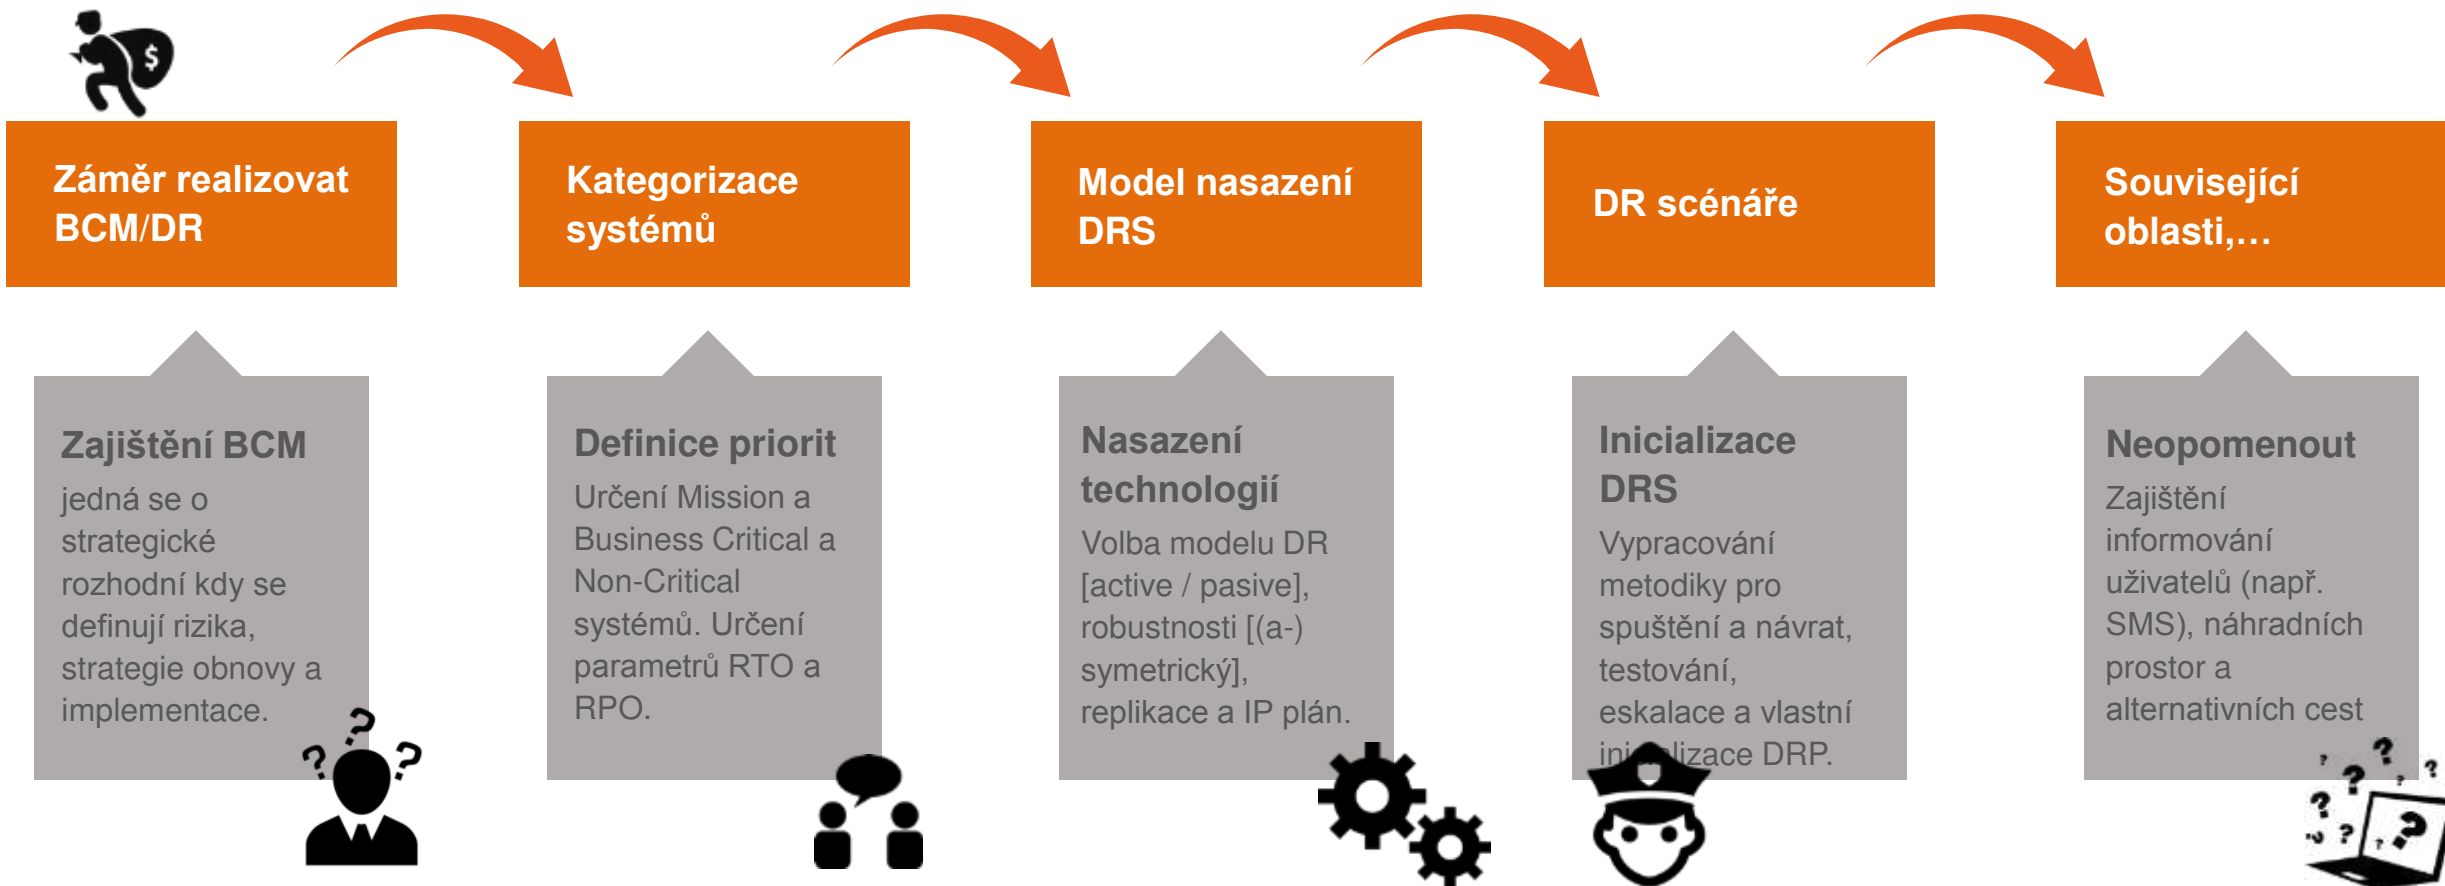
Záměr realizovat BCM/DR

Kategorizace systémů

Model nasazení DRS

DR scénáře

Související oblasti,…

Zajištění BCM
jedná se o strategické rozhodní kdy se definují rizika, strategie obnovy a implementace.

Definice priorit
Určení Mission a Business Critical a Non-Critical systémů. Určení parametrů RTO a RPO.

Nasazení technologií
Volba modelu DR [active / pasive], robustnosti [(a-) symetrický], replikace a IP plán.

Inicializace DRS
Vypracování metodiky pro spuštění a návrat, testování, eskalace a vlastní ini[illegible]lizace DRP.

Neopomenout
Zajištění informování uživatelů (např. SMS), náhradních prostor a alternativních cest